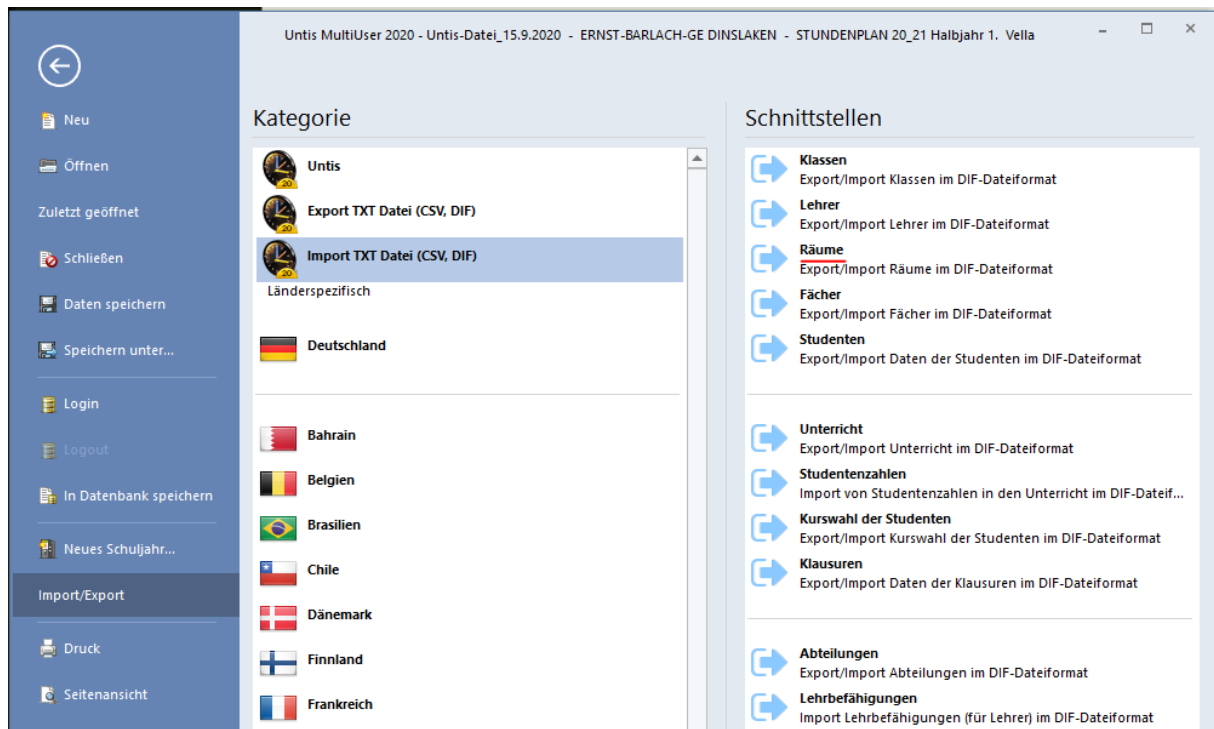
Untis MultiUser 2020 - Untis-Datei_15.9.2020 - ERNST-BARLACH-GE DINSLAKEN - STUNDENPLAN 20_21 Halbjahr 1. Vella

Neu
Öffnen
Zuletzt geöffnet
Schließen
Daten speichern
Speichern unter...
Login
Logout
In Datenbank speichern
Neues Schuljahr...
Import/Export
Druck
Seitenansicht

Kategorie

Untis
Export TXT Datei (CSV, DIF)
Import TXT Datei (CSV, DIF)
Länderspezifisch
Deutschland
Bahrain
Belgien
Brasilien
Chile
Dänemark
Finnland
Frankreich

Schnittstellen

Klassen
Export/Import Klassen im DIF-Dateiformat
Lehrer
Export/Import Lehrer im DIF-Dateiformat
Räume
Export/Import Räume im DIF-Dateiformat
Fächer
Export/Import Fächer im DIF-Dateiformat
Studenten
Export/Import Daten der Studenten im DIF-Dateiformat

Unterricht
Export/Import Unterricht im DIF-Dateiformat
Studentenzahlen
Import von Studentenzahlen in den Unterricht im DIF-Dateif...
Kurswahl der Studenten
Export/Import Kurswahl der Studenten im DIF-Dateiformat
Klausuren
Export/Import Daten der Klausuren im DIF-Dateiformat

Abteilungen
Export/Import Abteilungen im DIF-Dateiformat
Lehrbefähigungen
Import Lehrbefähigungen (für Lehrer) im DIF-Dateiformat